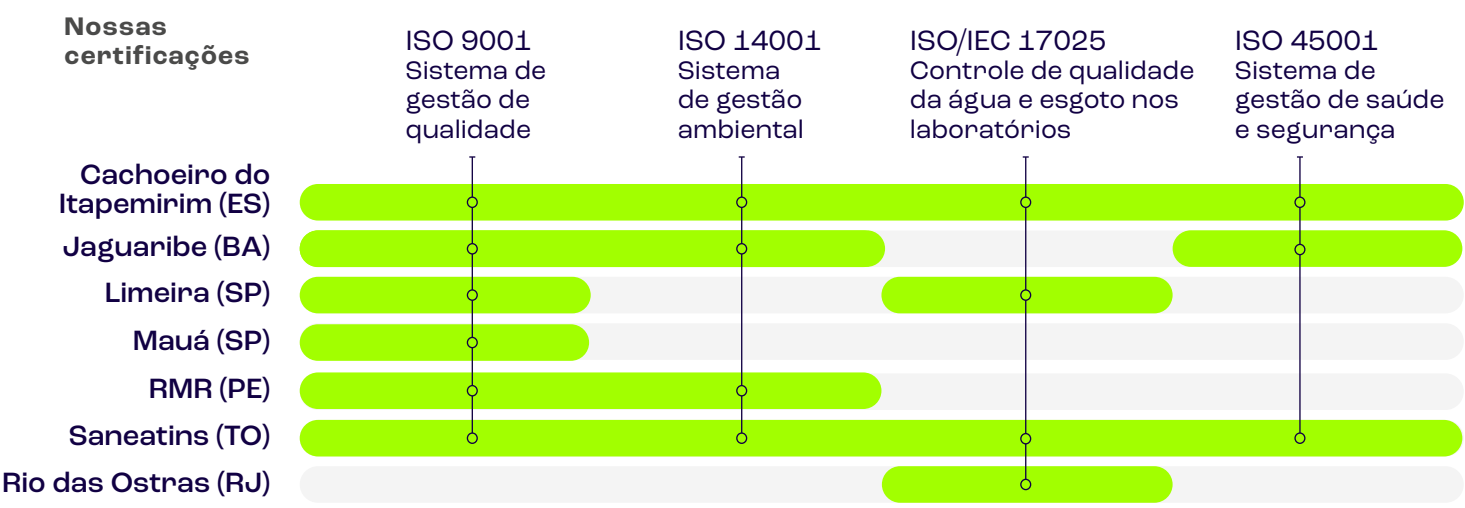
Nossas certificações

ISO 9001
Sistema de gestão de qualidade

ISO 14001
Sistema de gestão ambiental

ISO/IEC 17025
Controle de qualidade da água e esgoto nos laboratórios

ISO 45001
Sistema de gestão de saúde e segurança

Cachoeiro do Itapemirim (ES)
Jaguaribe (BA)
Limeira (SP)
Mauá (SP)
RMR (PE)
Saneatins (TO)
Rio das Ostras (RJ)